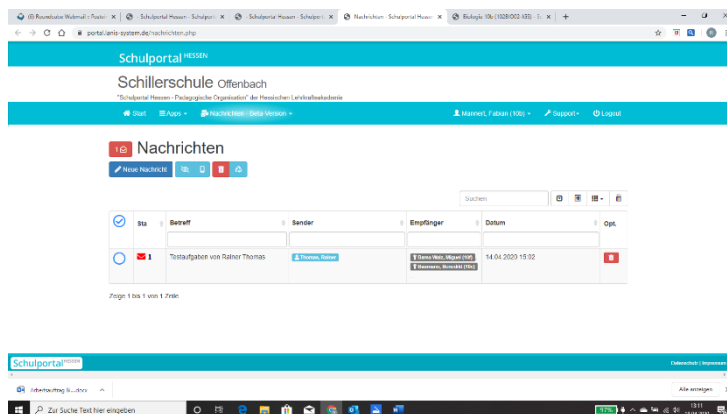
(6) Roundcube Webmail :: Posteingang | Schulportal Hessen - Schulportal | Schulportal Hessen - Schulportal | Nachrichten - Schulportal Hessen | Biologie 10c (10SB002-103) - S... | +

portal.lanis-system.de/nachrichten.php

Schulportal HESSEN

Schillerschule Offenbach

"Schulportal Hessen - Pädagogische Organisation" der Hessischen Lehrkräfteakademie

Start | Apps | Nachrichten - Beta-Version | Mannert, Fabian (10b) | Support | Logout

1 Nachrichten

Neue Nachricht

Suchen

| | Sta | Betreff | Sender | Empfänger | Datum | Opt. |
|---|---|---|---|---|---|---|
| | 1 | Testaufgaben von Rainer Thomas | Thomas, Rainer | Dams Walz, Miguel (10f) Hessmann, Benedikt (10c) | 14.04.2020 15:02 | |

Zeige 1 bis 1 von 1 Zeile

Schulportal HESSEN

Datenschutz | Impressum

Arbeitsauftrag B....docx

Alle anzeigen

Zur Suche Text hier eingeben

13:11